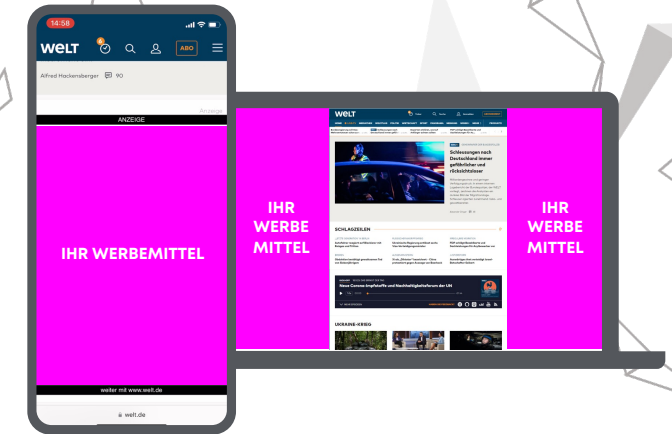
14:58

WELT

6

ABO

Alfred Hackensberger 90

Anzeige

ANZEIGE

IHR WERBEMITTEL

weiter mit www.welt.de

welt.de

IHR WERBE MITTEL

WELT

Schleusungen nach Deutschland immer gefährlicher und rücksichtsloser

SCHLAGZEILEN

Neue Corona-Impfstoffe und Nachhaltigkeitsforum der UN

UKRAINE-KRIEG

IHR WERBE MITTEL